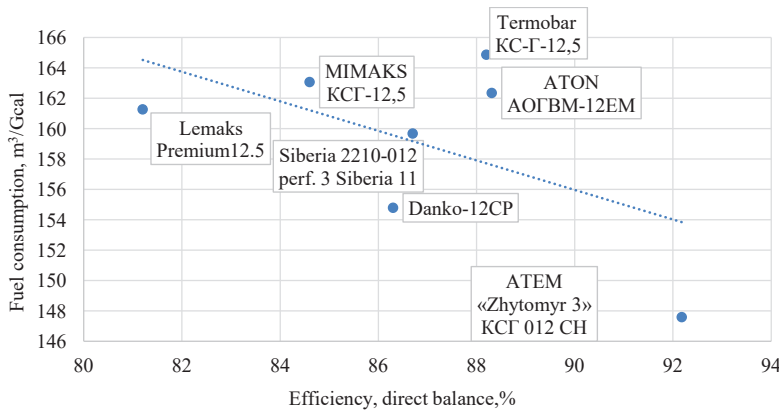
Termobar
КС-Г-12,5

MIMAKS
КСГ-12,5

ATON
АОГВМ-12ЕМ

Lemaks
Premium12.5

Siberia 2210-012
perf. 3 Siberia 11

Danko-12CP

ATEM
«Zhytomyr 3»
КСГ 012 СН

166
164
162
160
158
156
154
152
150
148
146

80
82
84
86
88
90
92
94

Fuel consumption, m$^3$/Gcal

Efficiency, direct balance,%